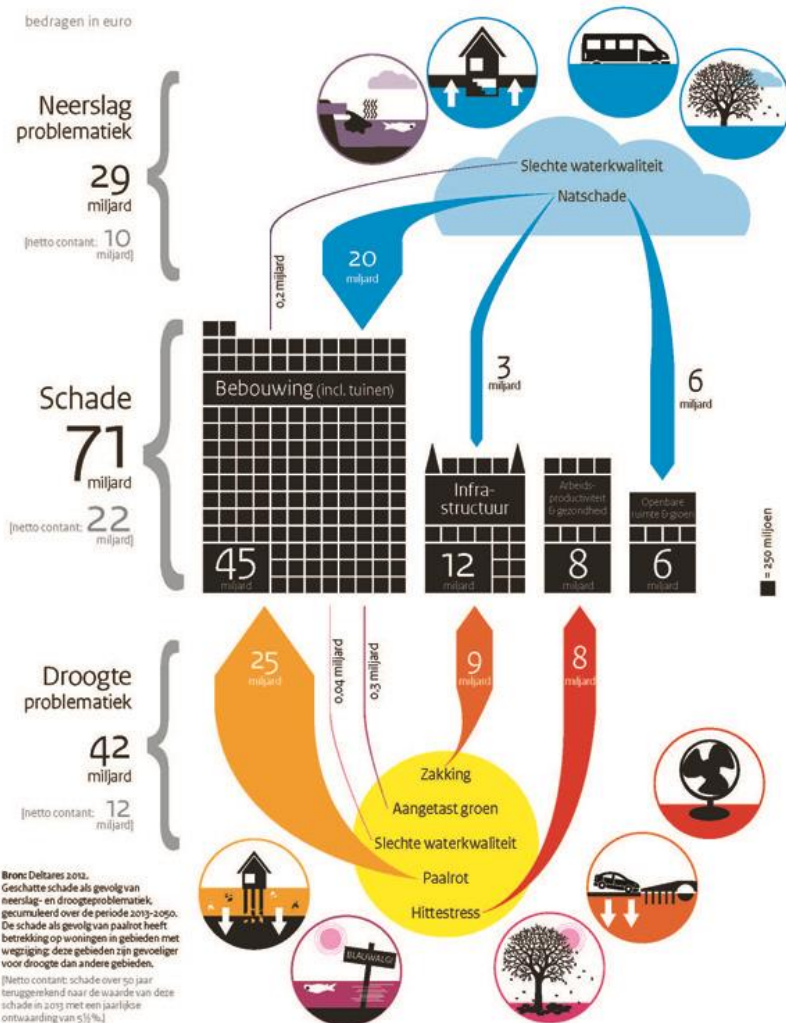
bedragen in euro

Neerslag problematiek

29 miljard

[netto contant: 10 miljard]

Slechte waterkwaliteit

Natschade

0,2 miljard

20 miljard

3 miljard

6 miljard

Schade

71 miljard

[netto contant: 22 miljard]

Bebouwing (incl. tuinen)

45 miljard

Infra-structuur

12 miljard

Arbeids-productiviteit & gezondheid

8 miljard

Openbare ruimte & groen

6 miljard

= 250 miljoen

Droogte problematiek

42 miljard

[netto contant: 12 miljard]

25 miljard

0,04 miljard

0,3 miljard

9 miljard

8 miljard

Zakking

Aangetast groen

Slechte waterkwaliteit

Paalrot

Hittestress

BLAUWALG

Bron: Deltares 2012.
Geschatte schade als gevolg van neerslag- en droogteproblematiek, gecumuleerd over de periode 2013–2050. De schade als gevolg van paalrot heeft betrekking op woningen in gebieden met wegzijging: deze gebieden zijn gevoeliger voor droogte dan andere gebieden.

[Netto contant: schade over 50 jaar teruggerekend naar de waarde van deze schade in 2013 met een jaarlijkse ontwaarding van 5½%.]